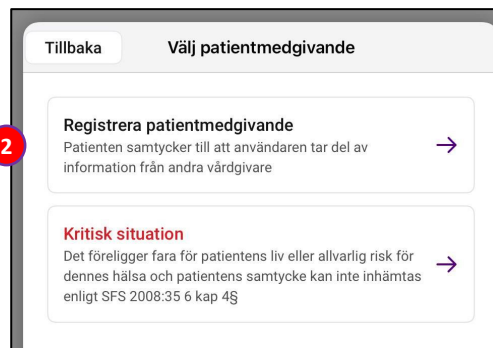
Tillbaka

Välj patientmedgivande

2

Registrera patientmedgivande
Patienten samtycker till att användaren tar del av information från andra vårdgivare

→

Kritisk situation
Det föreligger fara för patientens liv eller allvarlig risk för dennes hälsa och patientens samtycke kan inte inhämtas enligt SFS 2008:35 6 kap 4§

→